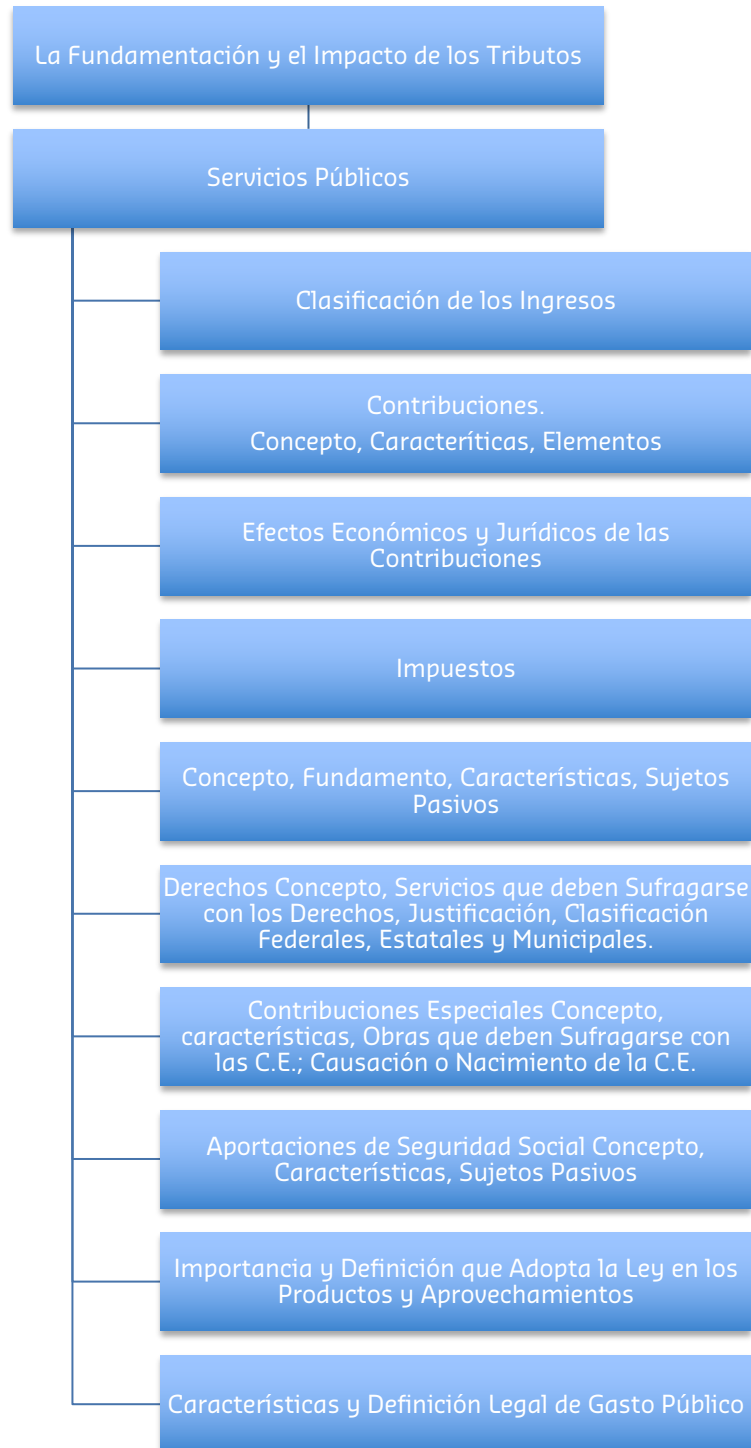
La Fundamentación y el Impacto de los Tributos

Servicios Públicos

Clasificación de los Ingresos

Contribuciones.
Concepto, Caracteríticas, Elementos

Efectos Económicos y Jurídicos de las Contribuciones

Impuestos

Concepto, Fundamento, Características, Sujetos Pasivos

Derechos Concepto, Servicios que deben Sufragarse con los Derechos, Justificación, Clasificación Federales, Estatales y Municipales.

Contribuciones Especiales Concepto, características, Obras que deben Sufragarse con las C.E.; Causación o Nacimiento de la C.E.

Aportaciones de Seguridad Social Concepto, Características, Sujetos Pasivos

Importancia y Definición que Adopta la Ley en los Productos y Aprovechamientos

Características y Definición Legal de Gasto Público